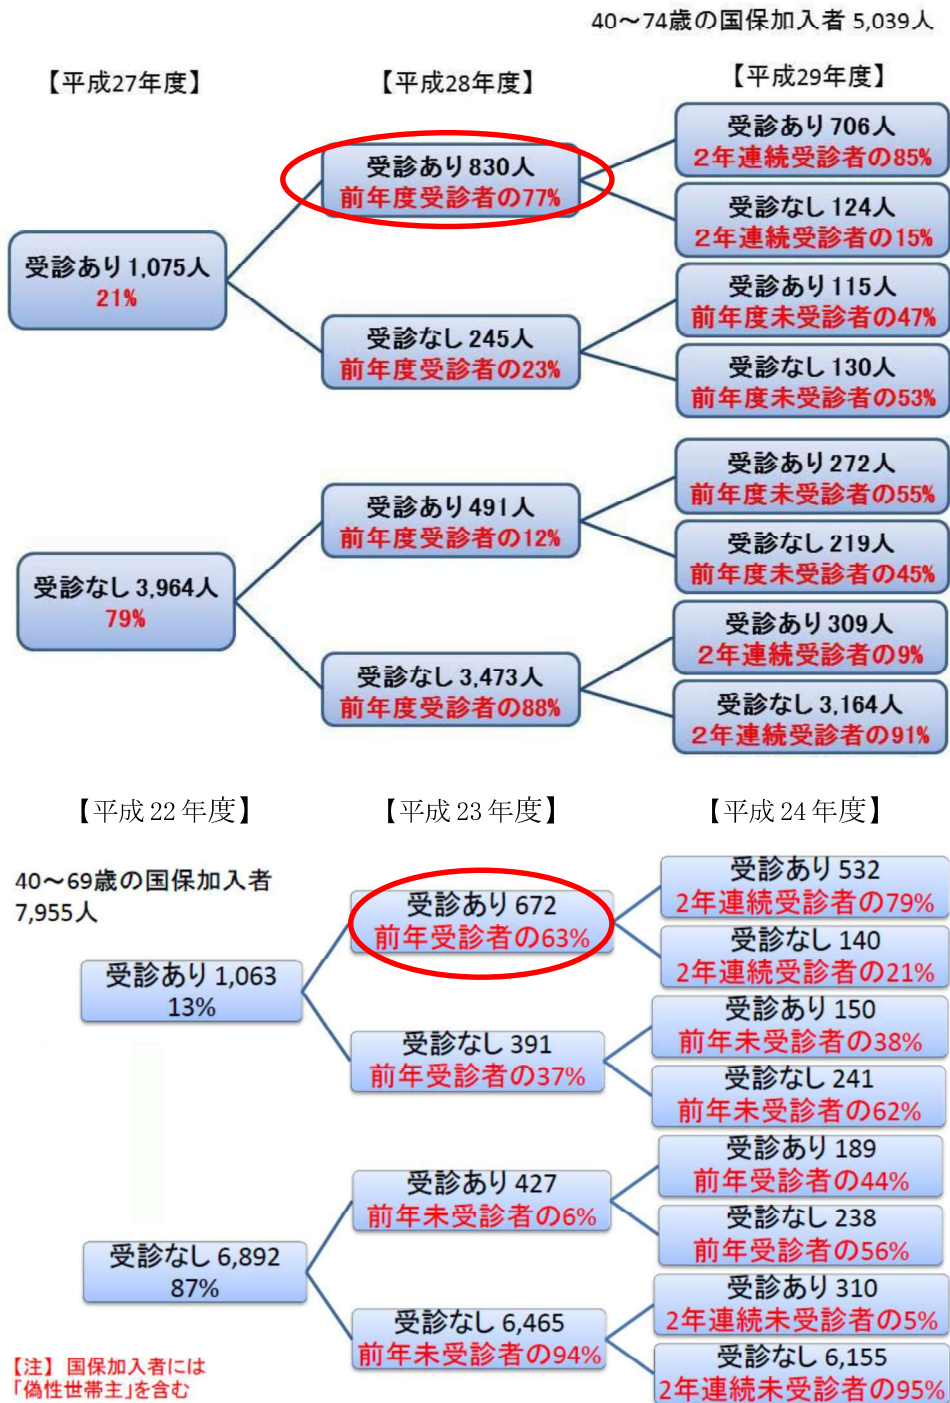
40～74歳の国保加入者 5,039人

【平成27年度】

【平成28年度】

【平成29年度】

受診あり 1,075人
21%

受診あり 830人
前年度受診者の77%

受診あり 706人
2年連続受診者の85%

受診なし 124人
2年連続受診者の15%

受診なし 245人
前年度受診者の23%

受診あり 115人
前年度未受診者の47%

受診なし 130人
前年度未受診者の53%

受診なし 3,964人
79%

受診あり 491人
前年度受診者の12%

受診あり 272人
前年度未受診者の55%

受診なし 219人
前年度未受診者の45%

受診なし 3,473人
前年度受診者の88%

受診あり 309人
2年連続受診者の9%

受診なし 3,164人
2年連続受診者の91%

【平成22年度】

【平成23年度】

【平成24年度】

40～69歳の国保加入者
7,955人

受診あり 1,063
13%

受診あり 672
前年受診者の63%

受診あり 532
2年連続受診者の79%

受診なし 140
2年連続受診者の21%

受診なし 391
前年受診者の37%

受診あり 150
前年未受診者の38%

受診なし 241
前年未受診者の62%

受診なし 6,892
87%

受診あり 427
前年未受診者の6%

受診あり 189
前年受診者の44%

受診なし 238
前年受診者の56%

受診なし 6,465
前年未受診者の94%

受診あり 310
2年連続未受診者の5%

受診なし 6,155
2年連続未受診者の95%

【注】国保加入者には
「偽性世帯主」を含む